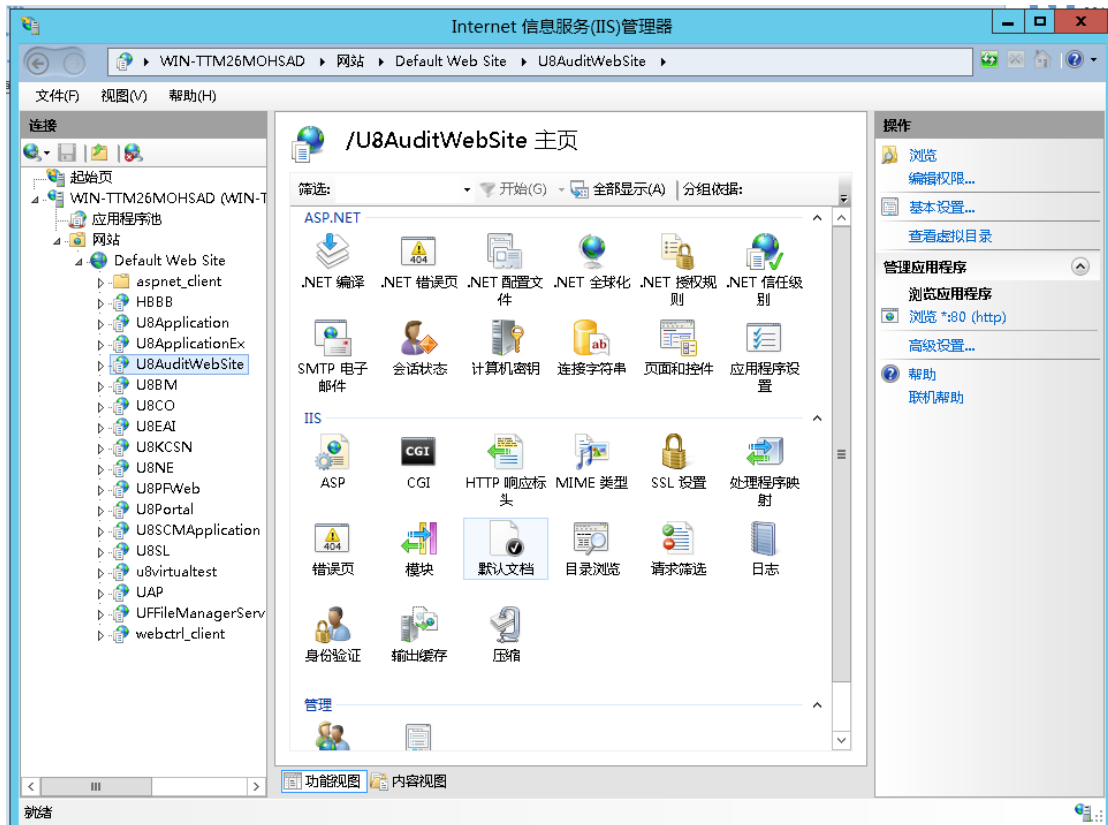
Internet 信息服务(IIS)管理器

WIN-TTM26MOHSAD ▸ 网站 ▸ Default Web Site ▸ U8AuditWebSite ▸

文件(F) 视图(V) 帮助(H)

连接

起始页
WIN-TTM26MOHSAD (WIN-T
应用程序池
网站
Default Web Site
aspnet_client
HBBB
U8Application
U8ApplicationEx
U8AuditWebSite
U8BM
U8CO
U8EAI
U8KCSN
U8NE
U8PFWeb
U8Portal
U8SCMApplication
U8SL
u8virtualtest
UAP
UFFileManagerServ
webctrl_client

/U8AuditWebSite 主页

筛选: 开始(G) 全部显示(A) 分组依据:

ASP.NET

.NET 编译
.NET 错误页
.NET 配置文件
.NET 全球化
.NET 授权规则
.NET 信任级别
SMTP 电子邮件
会话状态
计算机密钥
连接字符串
页面和控件
应用程序设置

IIS

ASP
CGI
HTTP 响应标头
MIME 类型
SSL 设置
处理程序映射
错误页
模块
默认文档
目录浏览
请求筛选
日志
身份验证
输出缓存
压缩

管理

功能视图 内容视图

操作

浏览
编辑权限...
基本设置...
查看虚拟目录

管理应用程序
浏览应用程序
浏览 *:80 (http)
高级设置...
帮助
联机帮助

就绪